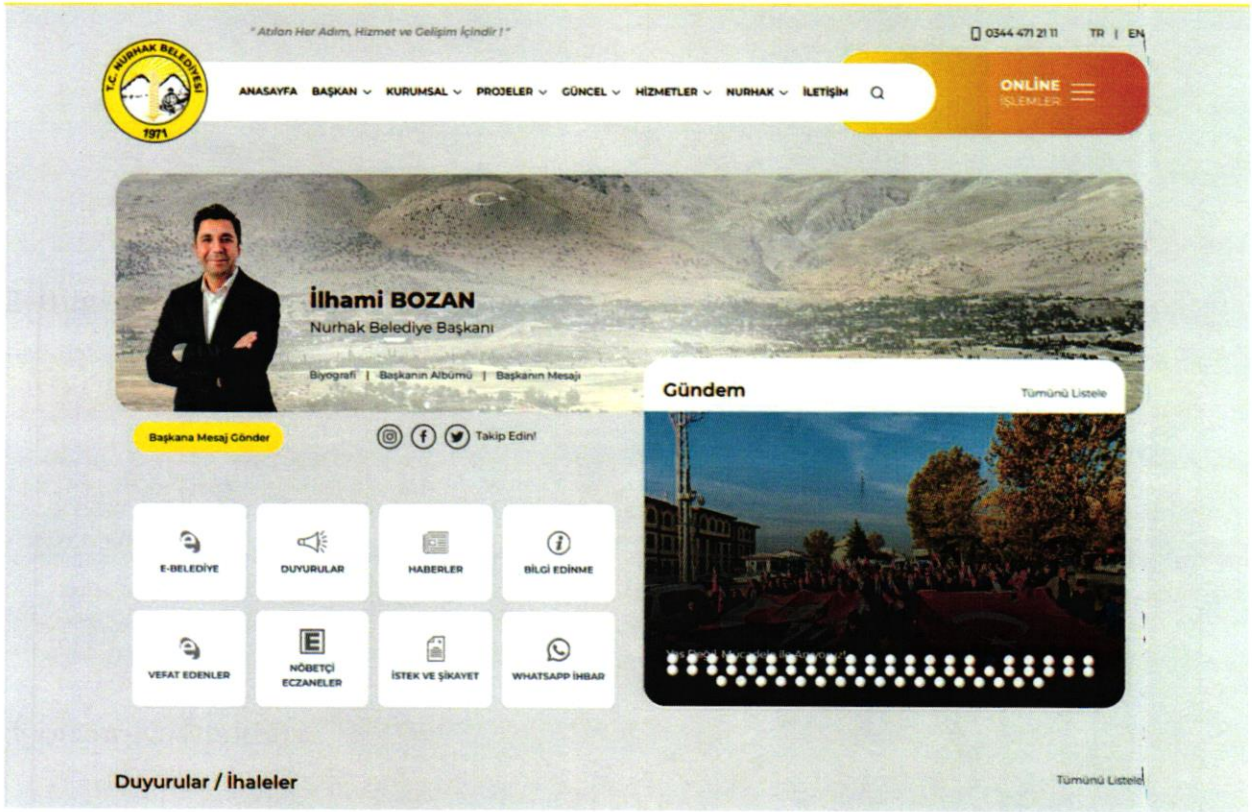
" Atılan Her Adım, Hizmet ve Gelişim İçindir ! "

0344 471 21 11 TR | EN

T.C. NURHAK BELEDİYESİ 1971

ANASAYFA BAŞKAN KURUMSAL PROJELER GÜNCEL HİZMETLER NURHAK İLETİŞİM

ONLİNE İŞLEMLER

İlhami BOZAN

Nurhak Belediye Başkanı

Biyografi | Başkanın Albümü | Başkanın Mesajı

Başkana Mesaj Gönder

Takip Edin!

Gündem

Tümünü Listele

E-BELEDİYE

DUYURULAR

HABERLER

BİLGİ EDİNME

VEFAT EDENLER

NÖBETÇİ ECZANELER

İSTEK VE ŞİKAYET

WHATSAPP İHBAR

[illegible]

Duyurular / İhaleler

Tümünü Listele